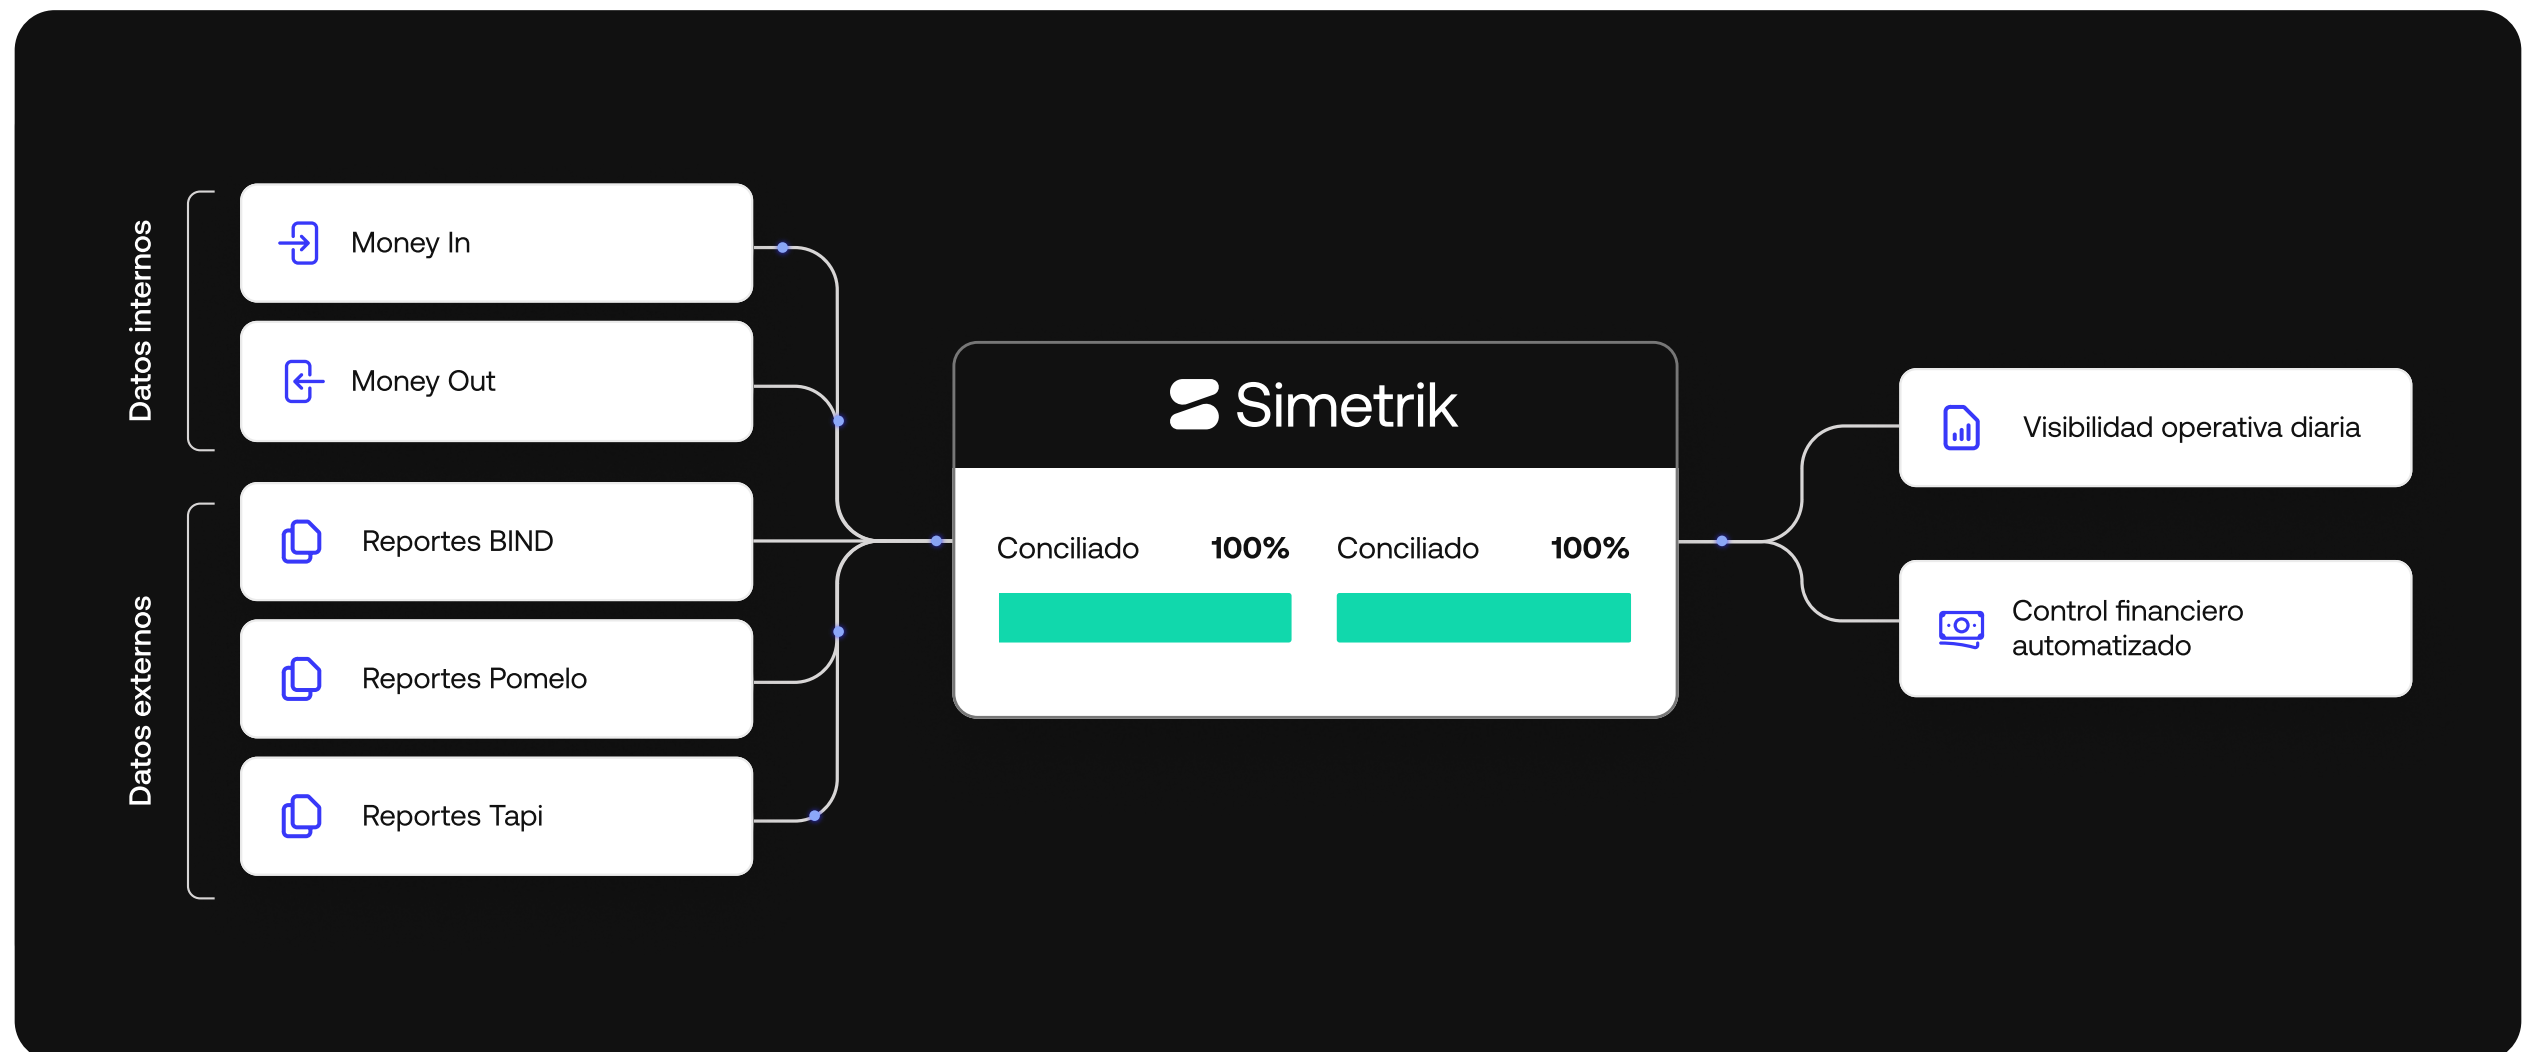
Datos internos

Money In

Money Out

Datos externos

Reportes BIND

Reportes Pomelo

Reportes Tapi

Simetrik

Conciliado 100%

Conciliado 100%

Visibilidad operativa diaria

Control financiero automatizado